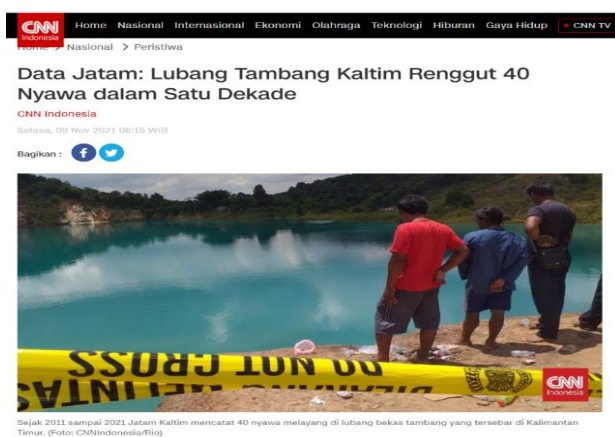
CNN Indonesia Home Nasional Internasional Ekonomi Olahraga Teknologi Hiburan Gaya Hidup CNN TV

Home > Nasional > Peristiwa

Data Jatam: Lubang Tambang Kaltim Renggut 40 Nyawa dalam Satu Dekade

CNN Indonesia

Selasa, 09 Nov 2021 06:15 WIB

Bagikan :

DO NOT CROSS

DILARANG MELINTAS

CNN Indonesia

Sejak 2011 sampai 2021 Jatam Kaltim mencatat 40 nyawa melayang di lubang bekas tambang yang tersebar di Kalimantan Timur. (Foto: CNNIndonesia/Rio)